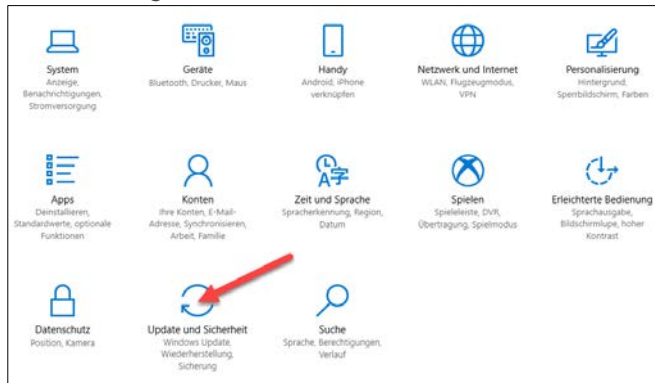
System
Anzeige, Benachrichtigungen, Stromversorgung

Geräte
Bluetooth, Drucker, Maus

Handy
Android, iPhone verknüpfen

Netzwerk und Internet
WLAN, Flugzeugmodus, VPN

Personalisierung
Hintergrund, Sperrbildschirm, Farben

Apps
Deinstallieren, Standardwerte, optionale Funktionen

Konten
Ihre Konten, E-Mail-Adresse, Synchronisieren, Arbeit, Familie

Zeit und Sprache
Spracherkennung, Region, Datum

Spielen
Spieleleiste, DVR, Übertragung, Spielmodus

Erleichterte Bedienung
Sprachausgabe, Bildschirmlupe, hoher Kontrast

Datenschutz
Position, Kamera

Update und Sicherheit
Windows Update, Wiederherstellung, Sicherung

Suche
Sprache, Berechtigungen, Verlauf